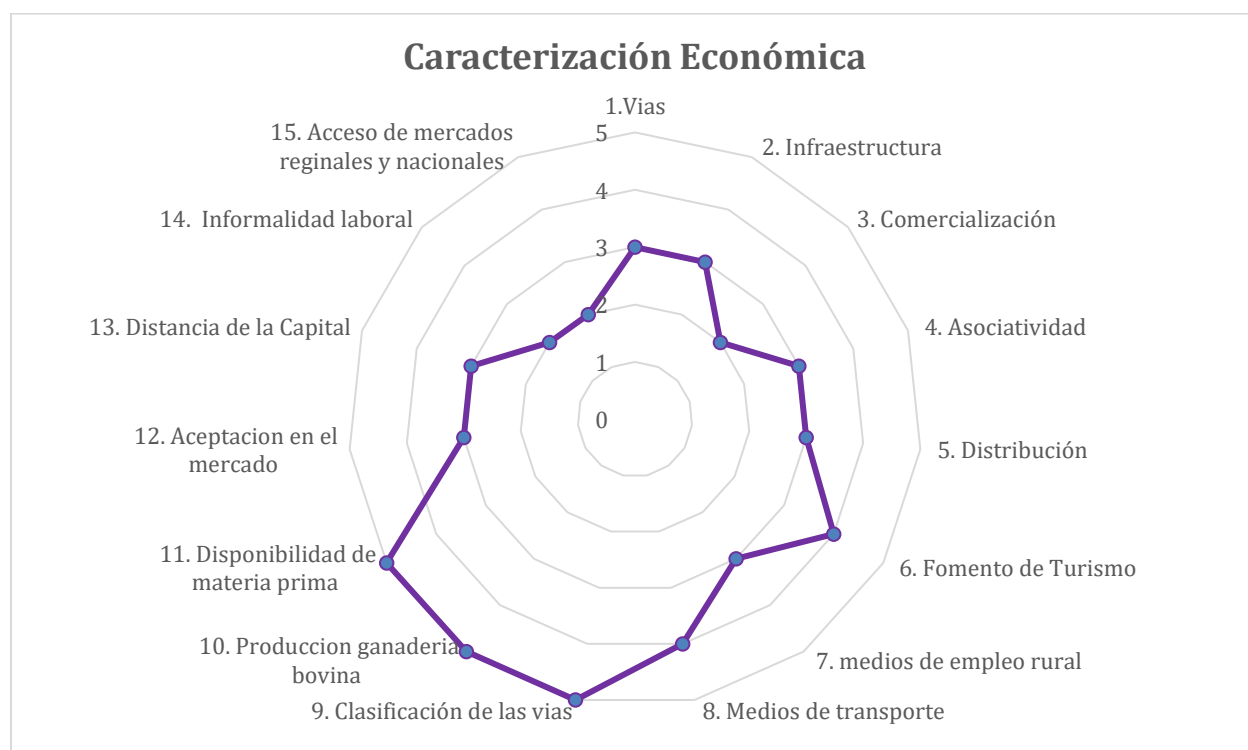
Caracterización Económica

1.Vias
2. Infraestructura
3. Comercialización
4. Asociatividad
5. Distribución
6. Fomento de Turismo
7. medios de empleo rural
8. Medios de transporte
9. Clasificación de las vias
10. Produccion ganaderia bovina
11. Disponibilidad de materia prima
12. Aceptacion en el mercado
13. Distancia de la Capital
14. Informalidad laboral
15. Acceso de mercados reginales y nacionales

5
4
3
2
1
0